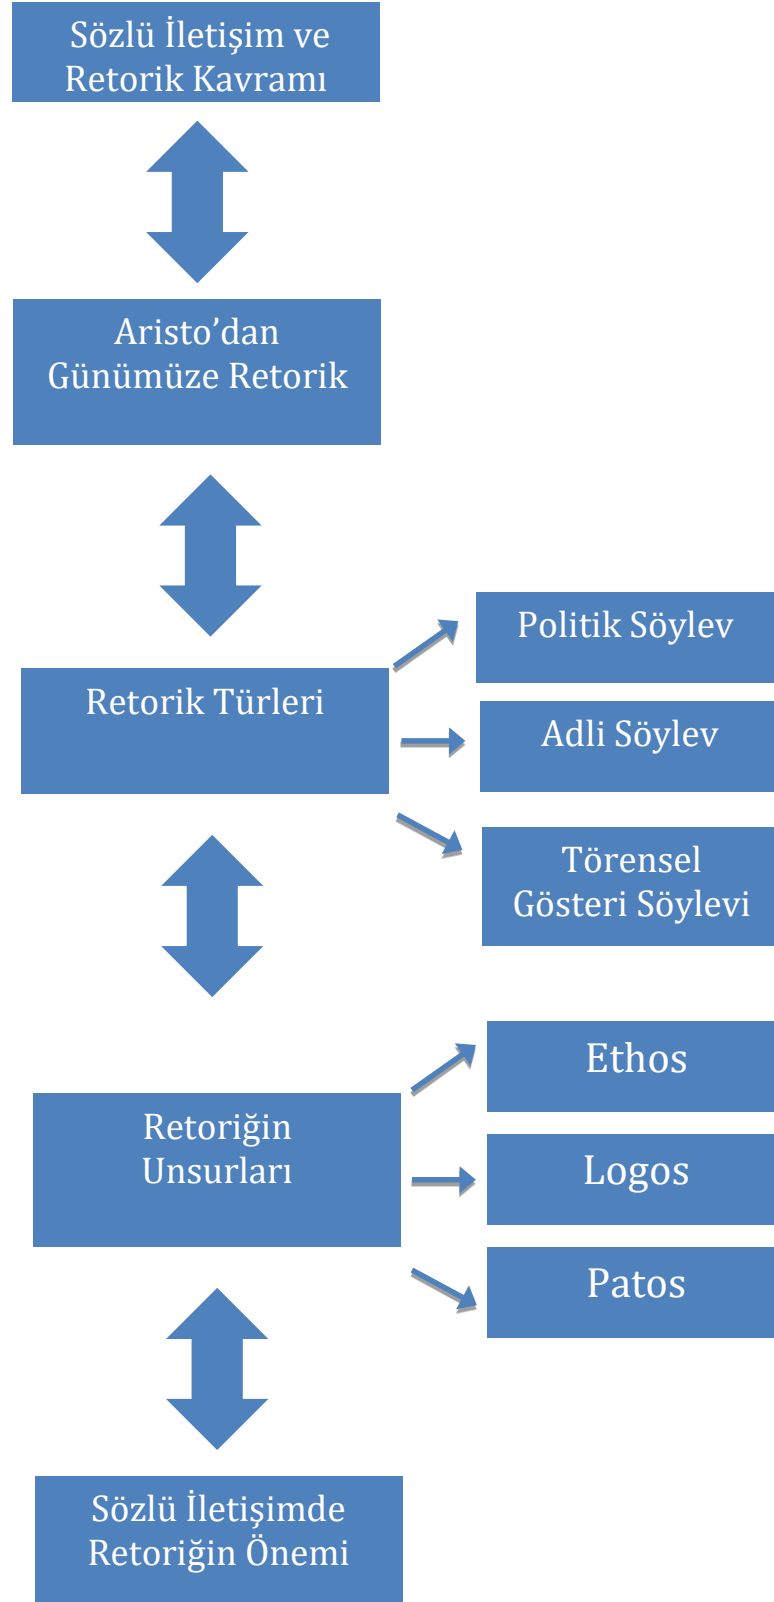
Sözlü İletişim ve Retorik Kavramı

Aristo'dan Günümüze Retorik

Retorik Türleri

Politik Söylev

Adli Söylev

Törensel Gösteri Söylevi

Retoriğin Unsurları

Ethos

Logos

Patos

Sözlü İletişimde Retoriğin Önemi